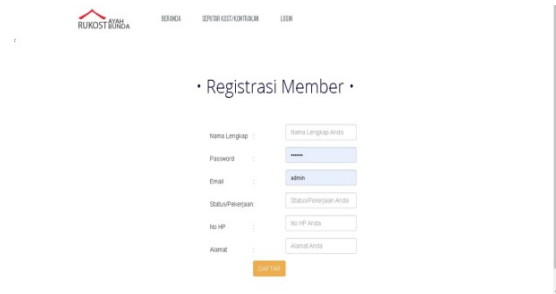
RUKOST AYAH BUNDA

BERANDA SEPUTAR KOST/KONTRAKAN LOGIN

‹

• Registrasi Member •

| | | |
|---|---|---|
| Nama Lengkap | : | Nama Lengkap Anda |
| Password | : | ••••• |
| Email | : | admin |
| Status/Pekerjaan | : | Status/Pekerjaan Anda |
| No HP | : | No HP Anda |
| Alamat | : | Alamat Anda |

DAFTAR